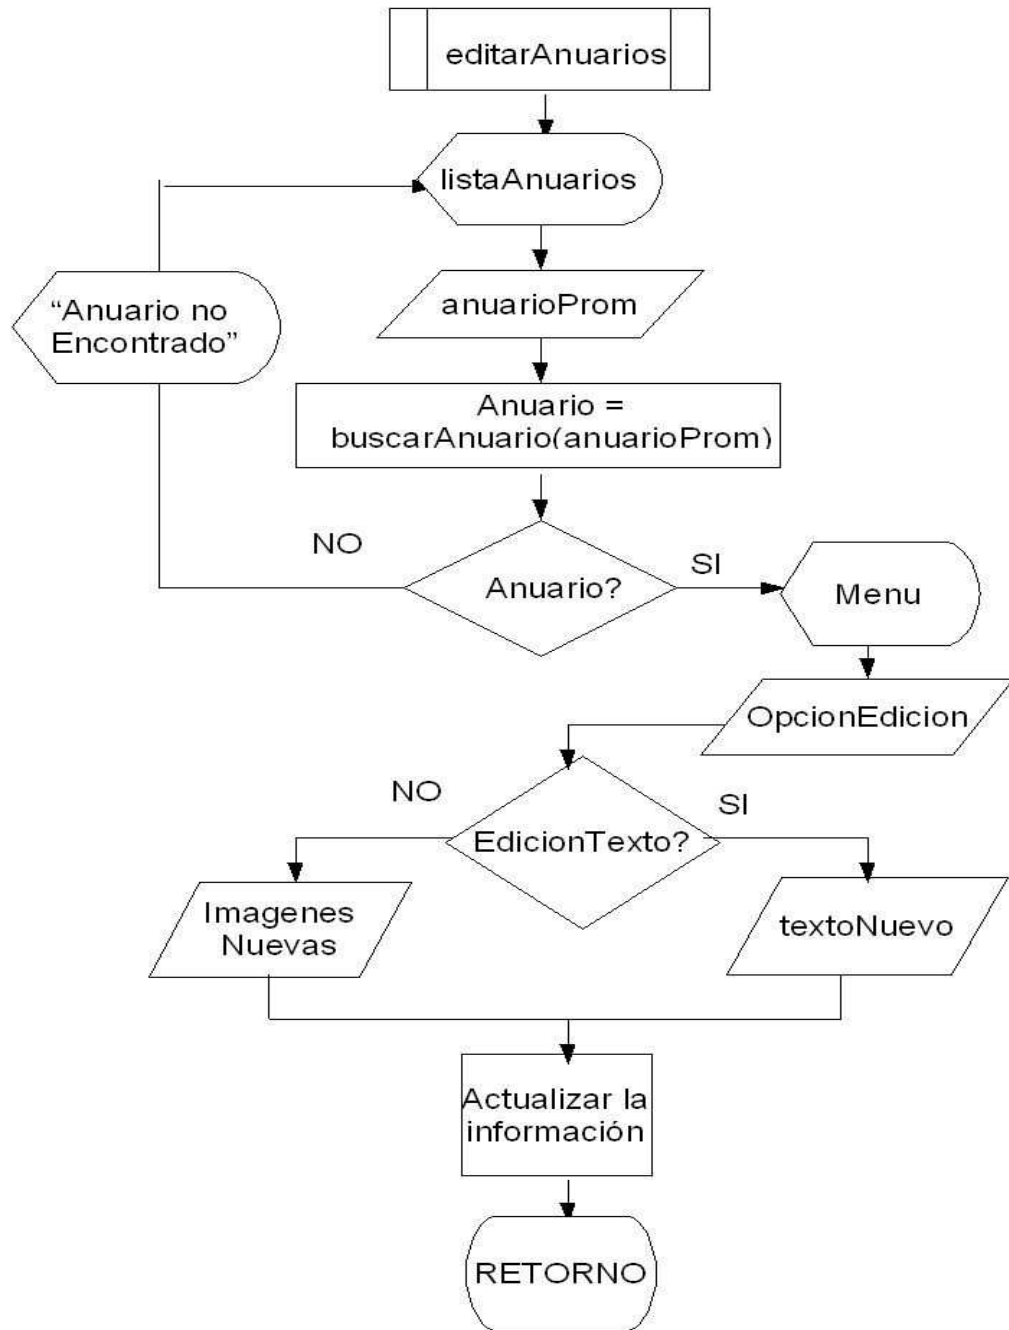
editarAnuarios

listaAnuarios

"Anuario no Encontrado"

anuarioProm

Anuario = buscarAnuario(anuarioProm)

NO

Anuario?

SI

Menu

OpcionEdicion

NO

EdicionTexto?

SI

Imagenes Nuevas

textoNuevo

Actualizar la información

RETORNO